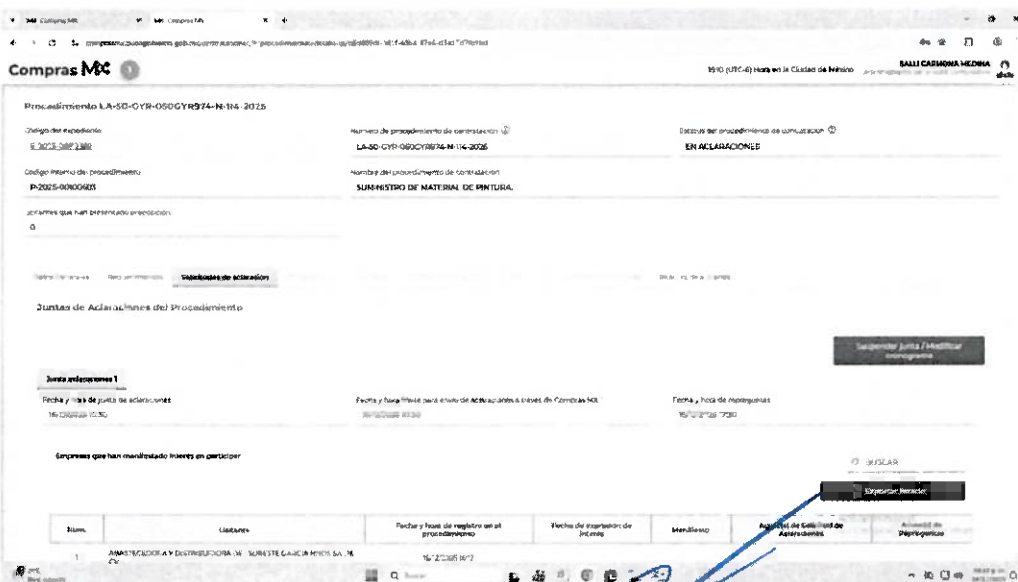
Compras MX

Compras MX

16:10 (UTC-6) Hora en la Ciudad de México

SALLI CARMONA MEDINA

Procedimiento LA-50-GYR-050GYR974-N-114-2026

Código del expediente
E-2025-0082388

Número de procedimiento de contratación
LA-50-GYR-050GYR974-N-114-2026

Estatus del procedimiento de contratación
EN ACLARACIONES

Código interno del procedimiento
P-2025-00100603

Nombre del procedimiento de contratación
SUMINISTRO DE MATERIAL DE PINTURA

Licitantes que han presentado proposición
0

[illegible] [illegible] Solicitudes de aclaración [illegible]

Juntas de Aclaraciones del Procedimiento

Suspender junta / Modificar cronograma

Junta aclaraciones 1

Fecha y hora de junta de aclaraciones
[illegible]

Fecha y hora límite para envío de aclaraciones a través de Compras MX
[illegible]

Fecha y hora de montaguas
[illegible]

Empresas que han manifestado interés en participar

BUSCAR

Exportar listado

| Núm. | Licitante | Fecha y hora de registro en el procedimiento | Fecha de expresión de interés | Manifiesto | Acuse de Solicitud de Aclaraciones | Acuse de Preguntas |
|---|---|---|---|---|---|---|
| 1 | ABASTECEDORA Y DISTRIBUIDORA DEL SURESTE GARCIA RIOS SA DE CV | 16/12/2025 16:12 | | | | |